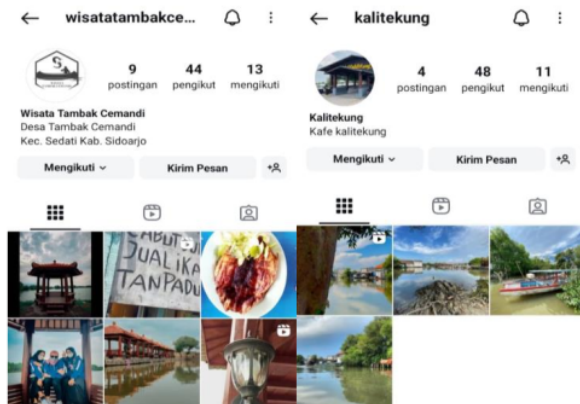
wisatatambakce...

9 postingan
44 pengikut
13 mengikuti

Wisata Tambak Cemandi
Desa Tambak Cemandi
Kec. Sedati Kab. Sidoarjo

Mengikuti
Kirim Pesan

CABUT
JUALIKAN
TANPADU

kalitekung

4 postingan
48 pengikut
11 mengikuti

Kalitekung
Kafe kalitekung

Mengikuti
Kirim Pesan